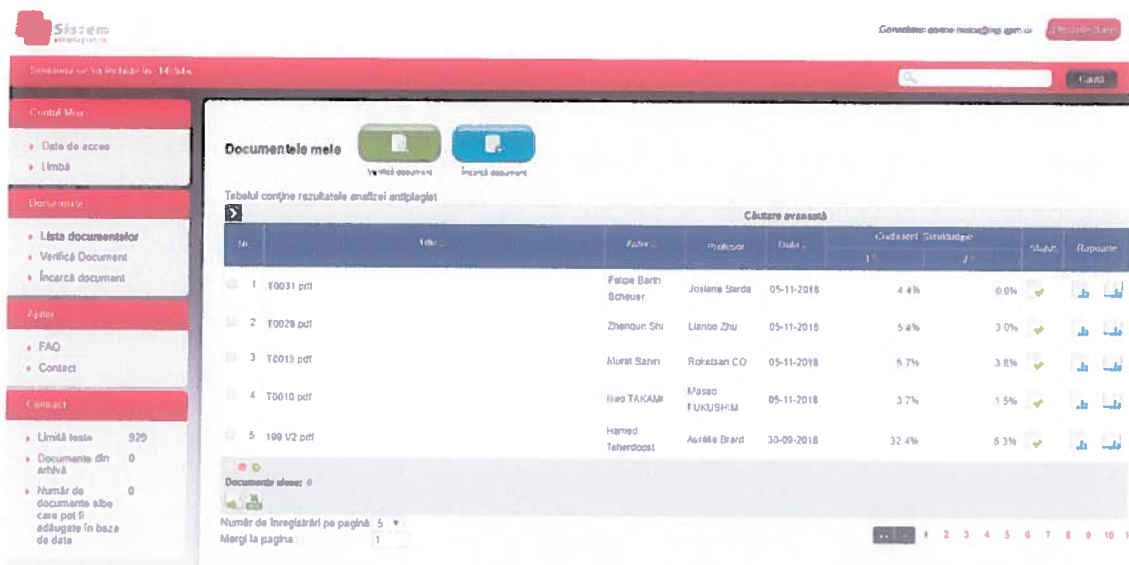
Sistem
antiplagiat.ro

Conectare: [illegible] Deconectare

Sesiunea se va închide în: 14:54s

Caută

Contul Meu
• Date de acces
• Limbă

Documente
• Lista documentelor
• Verifică Document
• Încarcă document

Ajutor
• FAQ
• Contact

Contract
• Limită teste 929
• Documente din arhivă 0
• Număr de documente albe care pot fi adăugate în baza de date 0

Documentele mele

Verifică document
Încarcă document

Tabelul conține rezultatele analizei antiplagiat

Căutare avansată

| Nr. | Titlu | Autor | Profesor | Data | Coeficient Similitudine 1 | Coeficient Similitudine 2 | Status | Rapoarte |
|---|---|---|---|---|---|---|---|---|
| 1 | T0031.pdf | Felipe Barth Scheuer | Josiane Sarda | 05-11-2018 | 4.4% | 0.0% | | |
| 2 | T0029.pdf | Zhenqun Shi | Lianbo Zhu | 05-11-2018 | 5.4% | 3.0% | | |
| 3 | T0013.pdf | Murat Sahin | Roketsan CO | 05-11-2018 | 5.7% | 3.8% | | |
| 4 | T0010.pdf | Ikeo TAKAMI | Masao FUKUSHIM | 05-11-2018 | 3.7% | 1.5% | | |
| 5 | 199 V2.pdf | Hamed Taherdoost | Aurélie Brard | 30-09-2018 | 32.4% | 5.3% | | |

Documente alese: 0

Număr de înregistrări pe pagină 5
Mergi la pagina 1

1 2 3 4 5 6 7 8 9 10